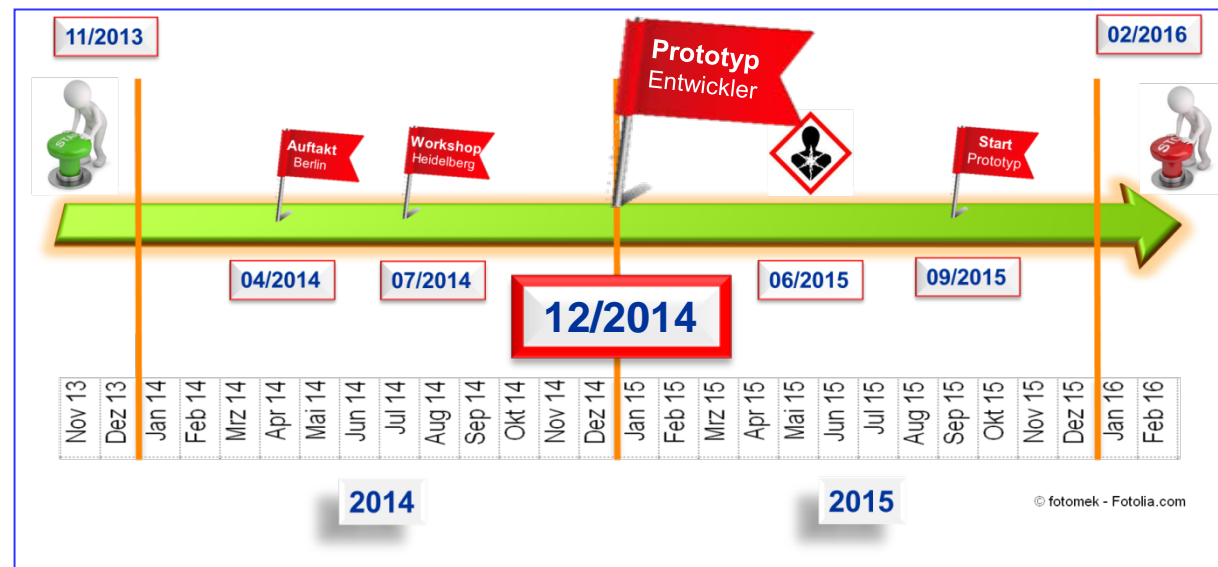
11/2013

02/2016

START

Auftakt
Berlin

Workshop
Heidelberg

Prototyp
Entwickler

Start
Prototyp

STOP

04/2014

07/2014

12/2014

06/2015

09/2015

| Nov 13 | Dez 13 | Jan 14 | Feb 14 | Mrz 14 | Apr 14 | Mai 14 | Jun 14 | Jul 14 | Aug 14 | Sep 14 | Okt 14 | Nov 14 | Dez 14 | Jan 15 | Feb 15 | Mrz 15 | Apr 15 | Mai 15 | Jun 15 | Jul 15 | Aug 15 | Sep 15 | Okt 15 | Nov 15 | Dez 15 | Jan 16 | Feb 16 |
|---|---|---|---|---|---|---|---|---|---|---|---|---|---|---|---|---|---|---|---|---|---|---|---|---|---|---|---|

2014

2015

© fotomek - Fotolia.com